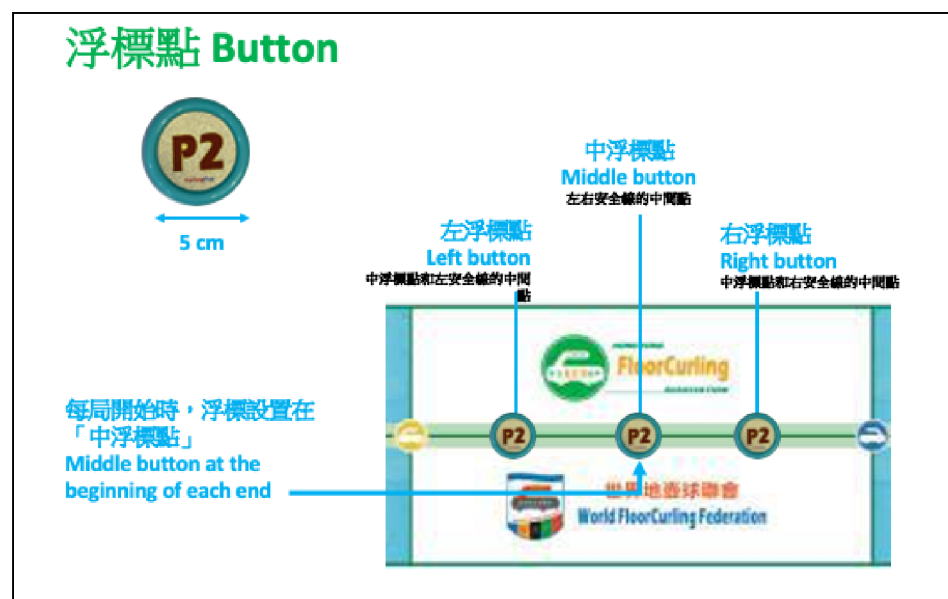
浮標點 Button

P2

5 cm

中浮標點
Middle button
左右安全線的中間點

左浮標點
Left button
中浮標點和左安全線的中間點

右浮標點
Right button
中浮標點和右安全線的中間點

FloorCurling

P2 P2 P2

每局開始時，浮標設置在「中浮標點」
Middle button at the beginning of each end

世界地壺球聯會
World FloorCurling Federation